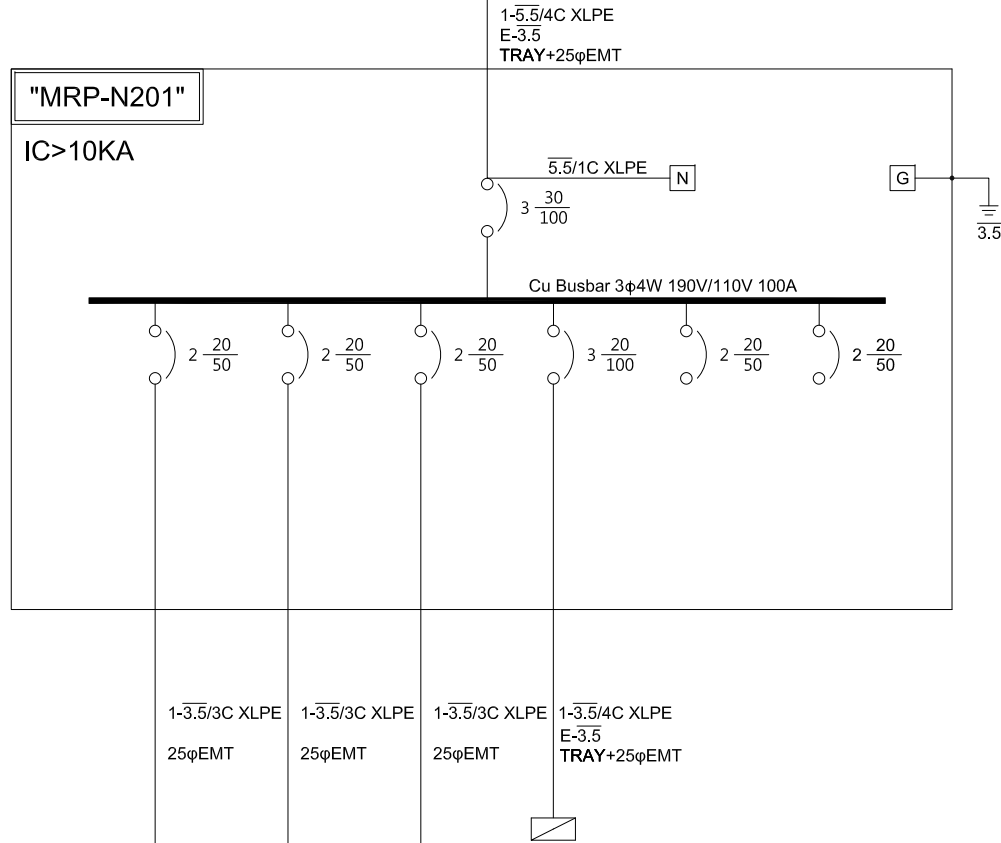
1-$\overline{5.5}$/4C XLPE
E-$\overline{3.5}$
TRAY+25φEMT

"MRP-N201"

IC>10KA

$\overline{5.5}$/1C XLPE

N

G

$\overline{3.5}$

3 $\frac{30}{100}$

Cu Busbar 3φ4W 190V/110V 100A

2 $\frac{20}{50}$

2 $\frac{20}{50}$

2 $\frac{20}{50}$

3 $\frac{20}{100}$

2 $\frac{20}{50}$

2 $\frac{20}{50}$

1-$\overline{3.5}$/3C XLPE
25φEMT

1-$\overline{3.5}$/3C XLPE
25φEMT

1-$\overline{3.5}$/3C XLPE
25φEMT

1-$\overline{3.5}$/4C XLPE
E-$\overline{3.5}$
TRAY+25φEMT